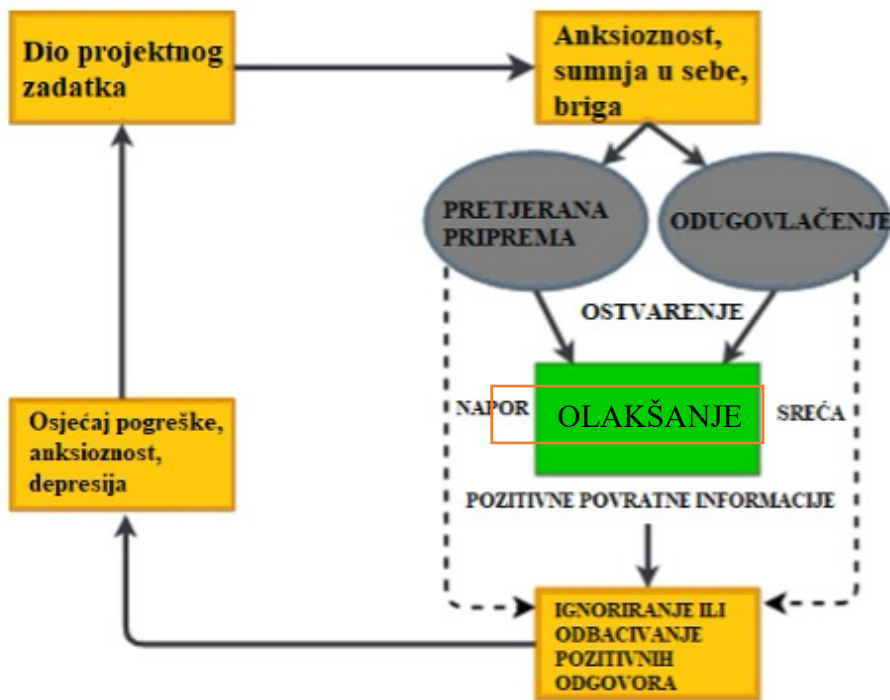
Dio projektnog zadatka

Anksioznost, sumnja u sebe, briga

PRETJERANA PRIPREMA

ODUGOVLAČENJE

OSTVARENJE

NAPOR

OLAKŠANJE

SREĆA

POZITIVNE POVRATNE INFORMACIJE

IGNORIRANJE ILI ODBACIVANJE POZITIVNIH ODGOVORA

Osjećaj pogreške, anksioznost, depresija